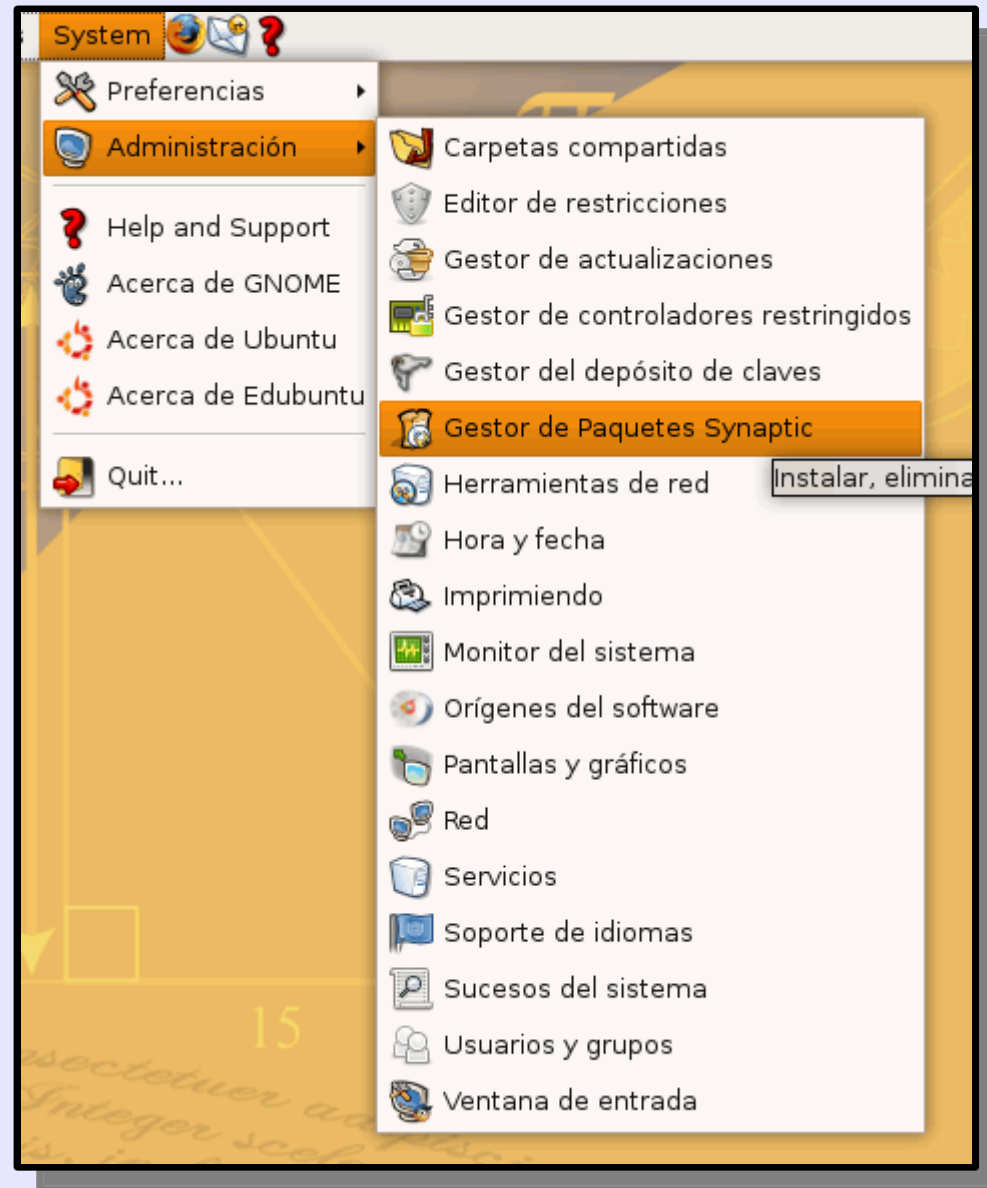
System

Preferencias
Administración
Help and Support
Acerca de GNOME
Acerca de Ubuntu
Acerca de Edubuntu
Quit...

Carpetas compartidas
Editor de restricciones
Gestor de actualizaciones
Gestor de controladores restringidos
Gestor del depósito de claves
Gestor de Paquetes Synaptic
Herramientas de red
Hora y fecha
Imprimiendo
Monitor del sistema
Orígenes del software
Pantallas y gráficos
Red
Servicios
Soporte de idiomas
Sucesos del sistema
Usuarios y grupos
Ventana de entrada

Instalar, elimina

15
nsectetuer adipisc
Integer scele
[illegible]